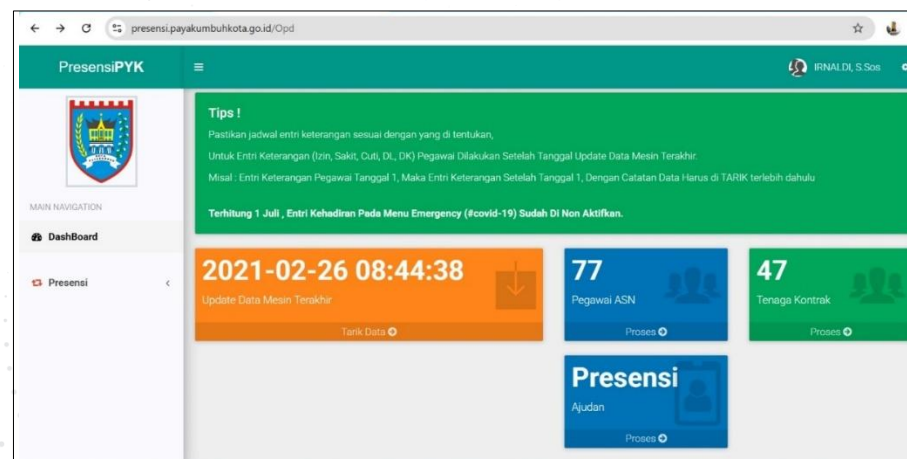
presensi.payakumbuhkota.go.id/Opd

PresensiPYK

IRNALDI, S.Sos

MAIN NAVIGATION

DashBoard

Presensi

Tips !

Pastikan jadwal entri keterangan sesuai dengan yang di tentukan,

Untuk Entri Keterangan (Izin, Sakit, Cuti, DL, DK) Pegawai Dilakukan Setelah Tanggal Update Data Mesin Terakhir.

Misal : Entri Keterangan Pegawai Tanggal 1, Maka Entri Keterangan Setelah Tanggal 1, Dengan Catatan Data Harus di TARIK terlebih dahulu

Terhitung 1 Juli , Entri Kehadiran Pada Menu Emergency (#covid-19) Sudah Di Non Aktifkan.

2021-02-26 08:44:38

Update Data Mesin Terakhir

Tarik Data

77

Pegawai ASN

Proses

47

Tenaga Kontrak

Proses

Presensi

Ajudan

Proses